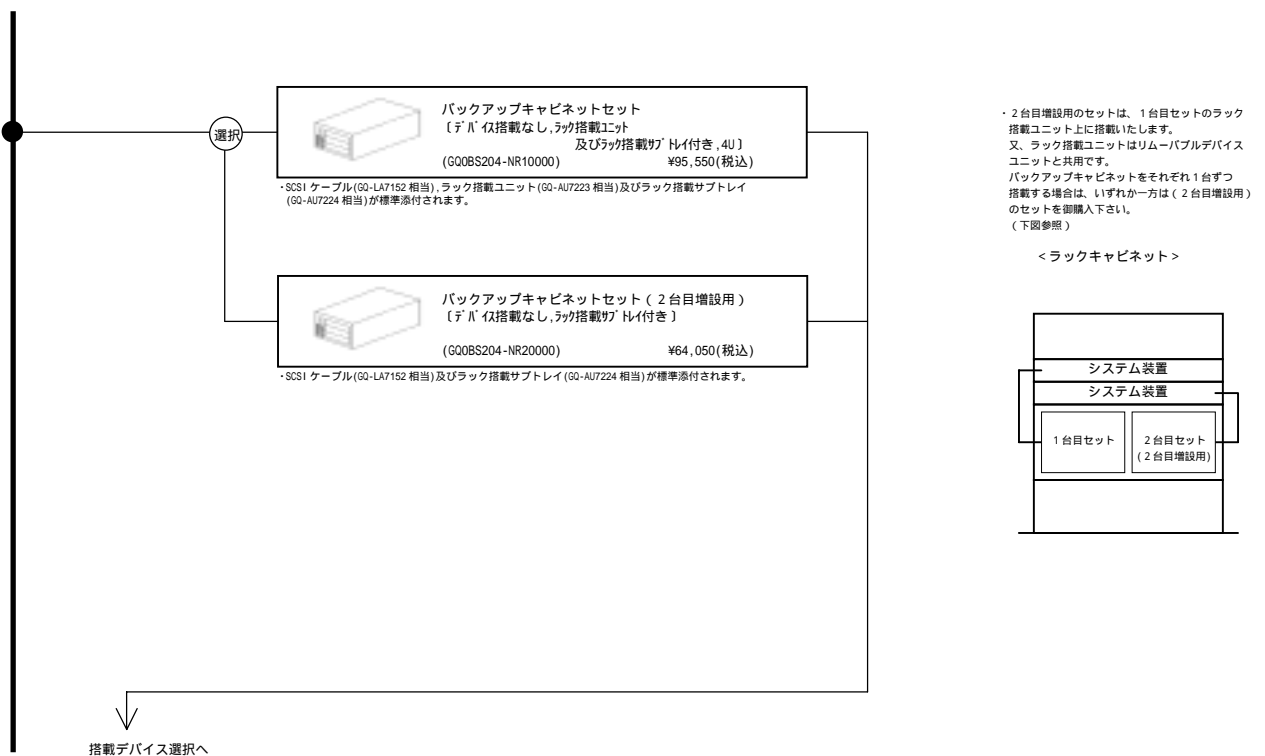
選択

バックアップキャビネットセット
〔ﾃﾞﾊﾞｲｽ搭載なし,ﾗｯｸ搭載ﾕﾆｯﾄ
及びﾗｯｸ搭載ｻﾌﾞﾄﾚｲ付き,4U〕
(GQ0BS204-NR10000) ¥95,550(税込)

・SCSIケーブル(GQ-LA7152相当),ラック搭載ユニット(GQ-AU7223相当)及びラック搭載サブトレイ(GQ-AU7224相当)が標準添付されます。

バックアップキャビネットセット(2台目増設用)
〔ﾃﾞﾊﾞｲｽ搭載なし,ﾗｯｸ搭載ｻﾌﾞﾄﾚｲ付き〕
(GQ0BS204-NR20000) ¥64,050(税込)

・SCSIケーブル(GQ-LA7152相当)及びラック搭載サブトレイ(GQ-AU7224相当)が標準添付されます。

・2台目増設用のセットは、1台目セットのラック搭載ユニット上に搭載いたします。
又、ラック搭載ユニットはリムーバブルデバイスユニットと共用です。
バックアップキャビネットをそれぞれ1台ずつ搭載する場合は、いずれか一方は(2台目増設用)のセットを御購入下さい。
(下図参照)

<ラックキャビネット>

システム装置
システム装置
1台目セット
2台目セット
(2台目増設用)

搭載デバイス選択へ